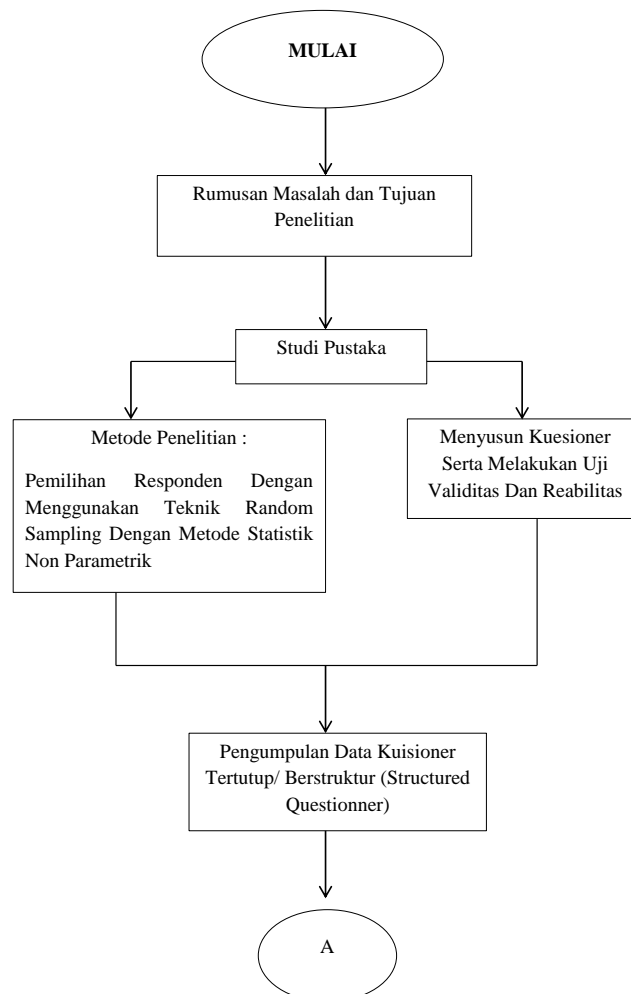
MULAI

Rumusan Masalah dan Tujuan Penelitian

Studi Pustaka

Metode Penelitian :

Pemilihan Responden Dengan Menggunakan Teknik Random Sampling Dengan Metode Statistik Non Parametrik

Menyusun Kuesioner Serta Melakukan Uji Validitas Dan Reabilitas

Pengumpulan Data Kuisioner Tertutup/ Berstruktur (Structured Questionner)

A